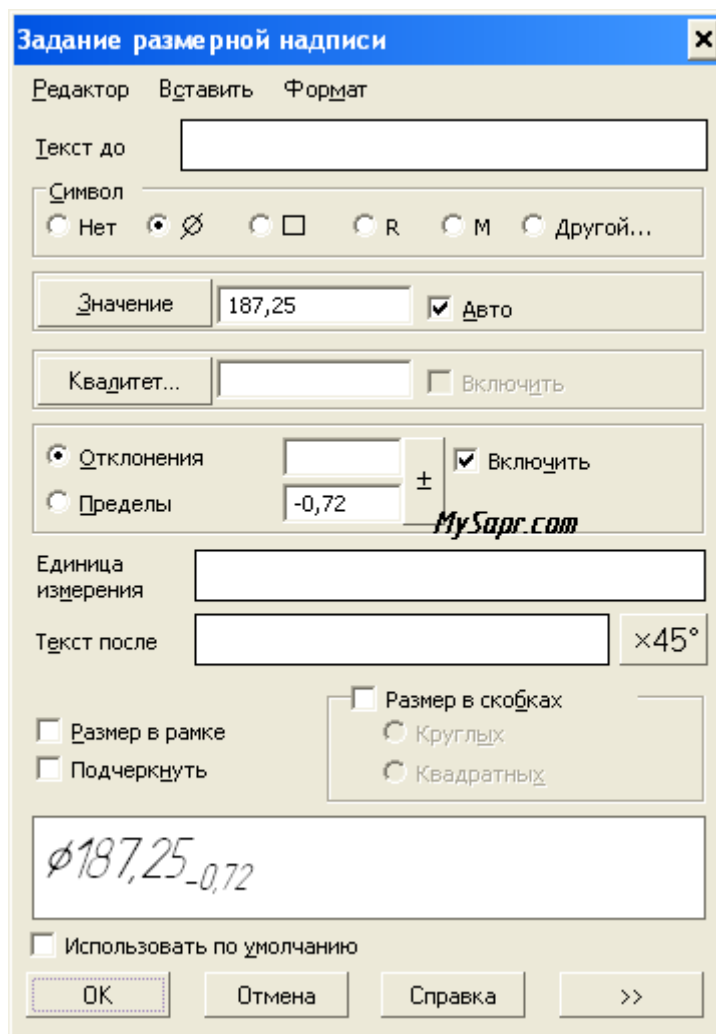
Задание размерной надписи

Редактор Вставить Формат

Текст до

Символ
Нет ∅ □ R M Другой...

Значение 187,25 Авто

Квалитет... Включить

Отклонения ± Включить
Пределы -0,72

MySapr.com

Единица измерения

Текст после ×45°

Размер в скобках
Круглых
Квадратных

Размер в рамке
Подчеркнуть

$\varnothing 187,25_{-0,72}$

Использовать по умолчанию

OK Отмена Справка >>